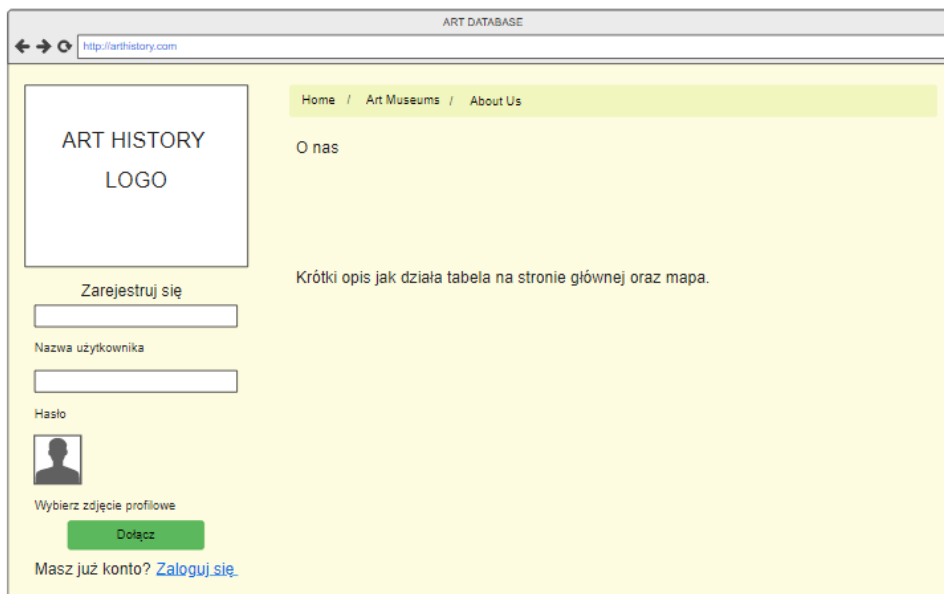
ART DATABASE

http://arthistory.com

ART HISTORY LOGO

Home / Art Museums / About Us

O nas

Krótki opis jak działa tabela na stronie głównej oraz mapa.

Zarejestruj się

Nazwa użytkownika

Hasło

Wybierz zdjęcie profilowe

Dołącz

Masz już konto? Zaloguj się